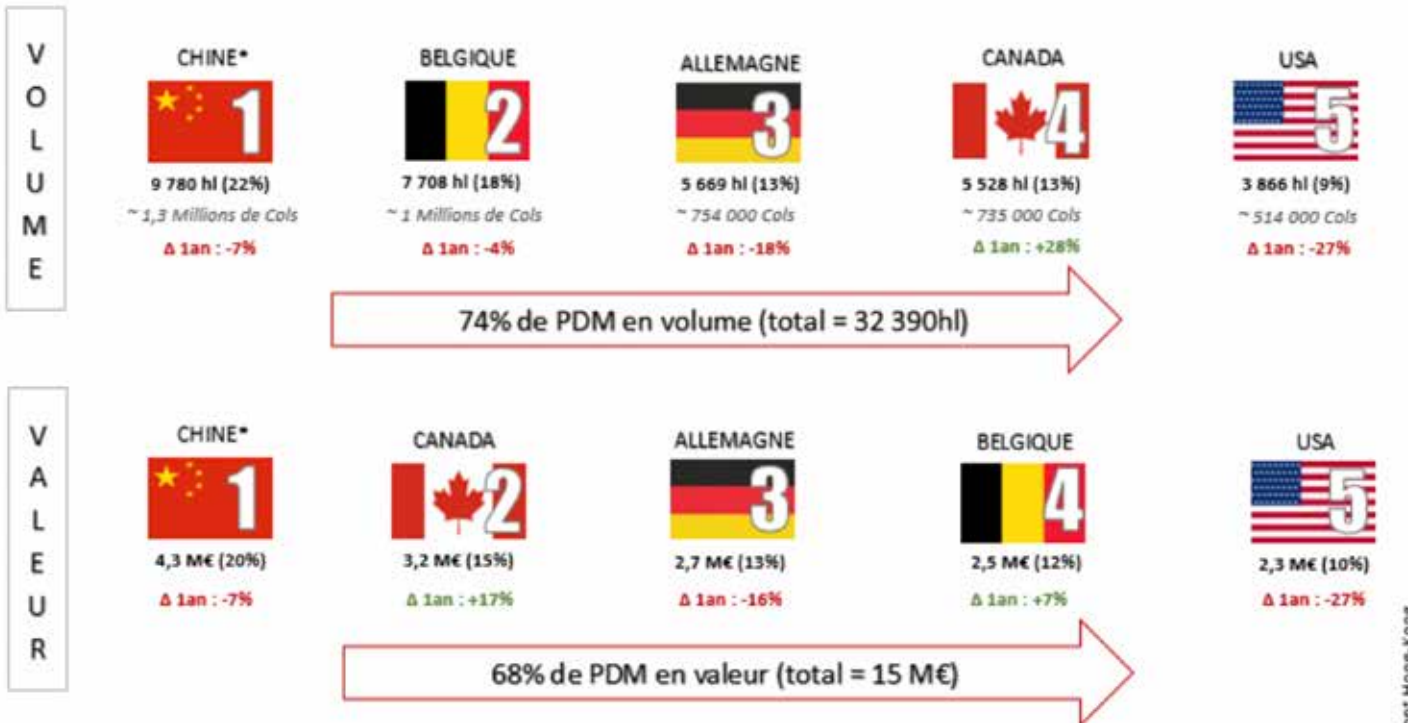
VOLUME

CHINE*
1
9 780 hl (22%)
~ 1,3 Millions de Cols
Δ 1an : -7%

BELGIQUE
2
7 708 hl (18%)
~ 1 Millions de Cols
Δ 1an : -4%

ALLEMAGNE
3
5 669 hl (13%)
~ 754 000 Cols
Δ 1an : -18%

CANADA
4
5 528 hl (13%)
~ 735 000 Cols
Δ 1an : +28%

USA
5
3 866 hl (9%)
~ 514 000 Cols
Δ 1an : -27%

74% de PDM en volume (total = 32 390hl)

VALEUR

CHINE*
1
4,3 M€ (20%)
Δ 1an : -7%

CANADA
2
3,2 M€ (15%)
Δ 1an : +17%

ALLEMAGNE
3
2,7 M€ (13%)
Δ 1an : -16%

BELGIQUE
4
2,5 M€ (12%)
Δ 1an : +7%

USA
5
2,3 M€ (10%)
Δ 1an : -27%

68% de PDM en valeur (total = 15 M€)

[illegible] Hong Kong